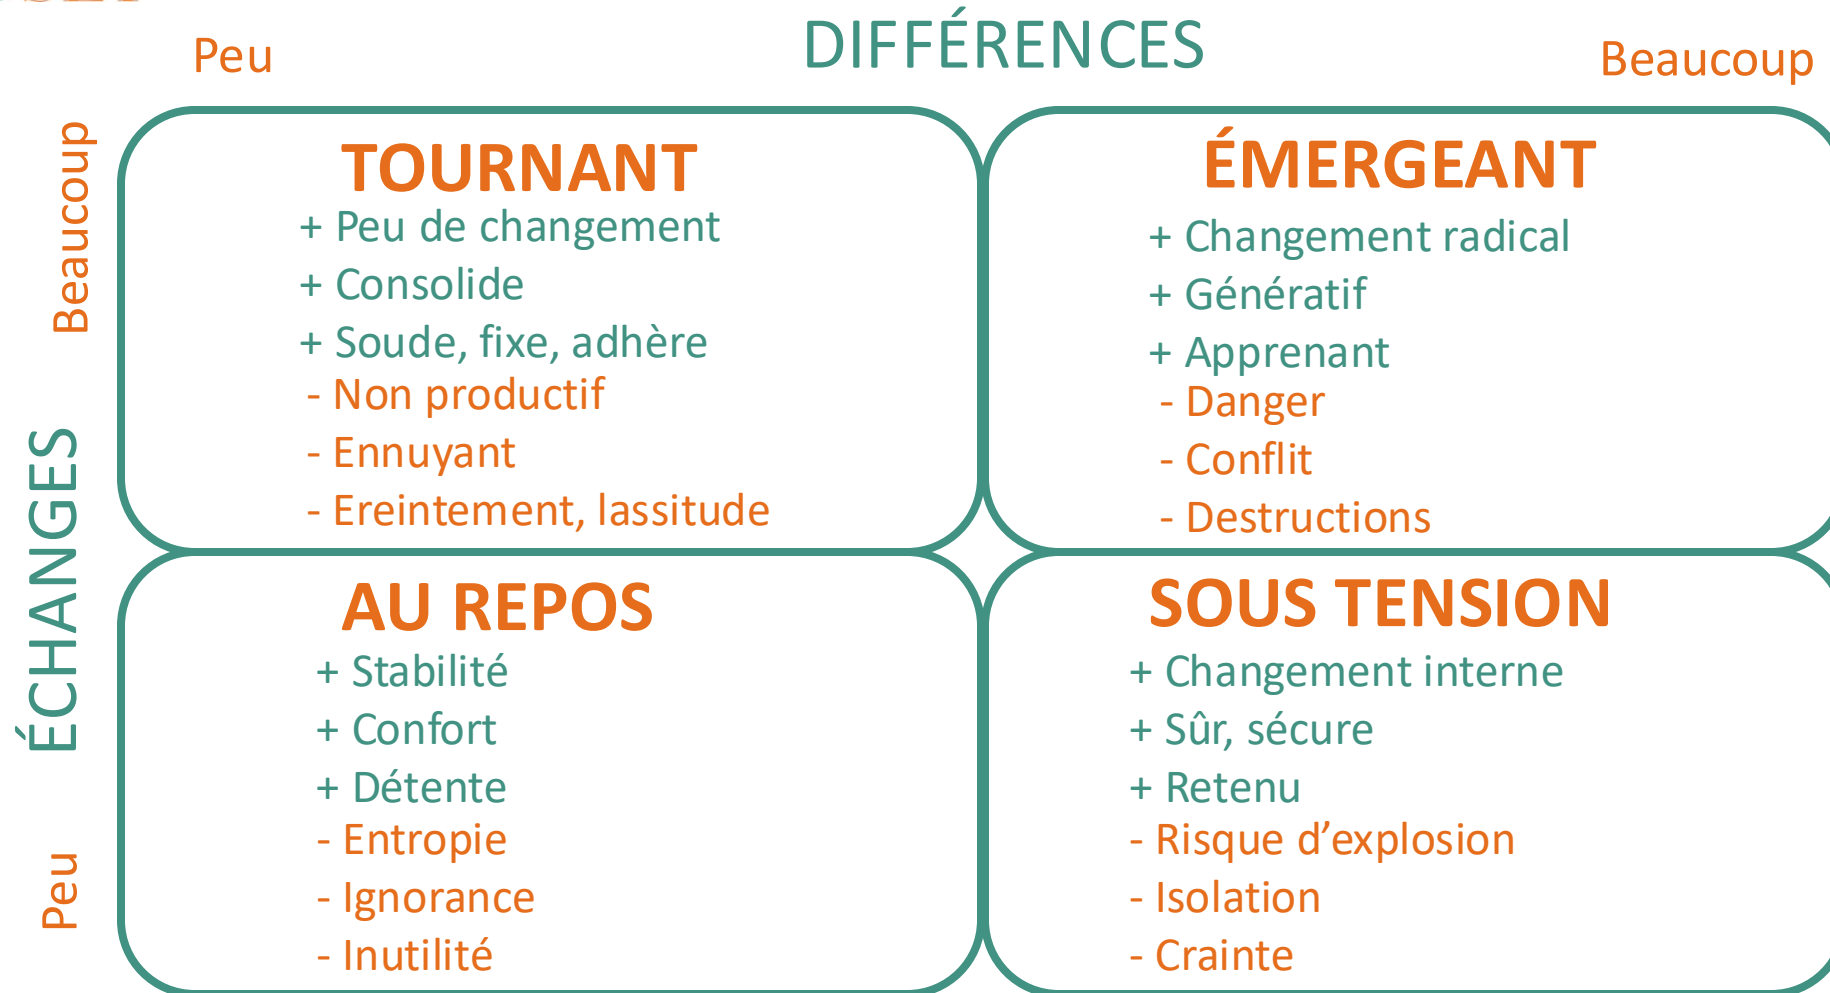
DIFFÉRENCES

Peu

Beaucoup

ÉCHANGES

Beaucoup

Peu

TOURNANT
+ Peu de changement
+ Consolide
+ Soude, fixe, adhère
- Non productif
- Ennuyant
- Ereintement, lassitude

ÉMERGEANT
+ Changement radical
+ Génératif
+ Apprenant
- Danger
- Conflit
- Destructions

AU REPOS
+ Stabilité
+ Confort
+ Détente
- Entropie
- Ignorance
- Inutilité

SOUS TENSION
+ Changement interne
+ Sûr, sécure
+ Retenu
- Risque d'explosion
- Isolation
- Crainte